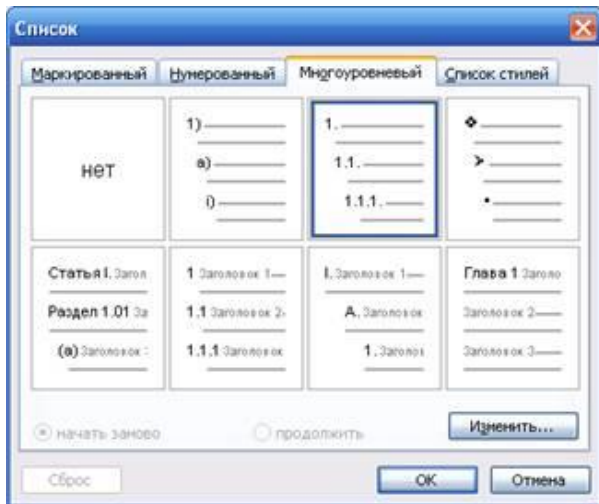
Список

Маркированный | Нумерованный | Многоуровневый | Список стилей

нет

1)
а)
i)

1.
1.1.
1.1.1.

Статья I. Загол
Раздел 1.01 За
(а) Заголовок

1 Заголовок 1
1.1 Заголовок 2
1.1.1 Заголовок

I. Заголовок 1
А. Заголовок
1. Заголов

Глава 1 Заголо
Заголовок 2
Заголовок 3

начать заново
продолжить
Изменить...

Сброс
ОК
Отмена